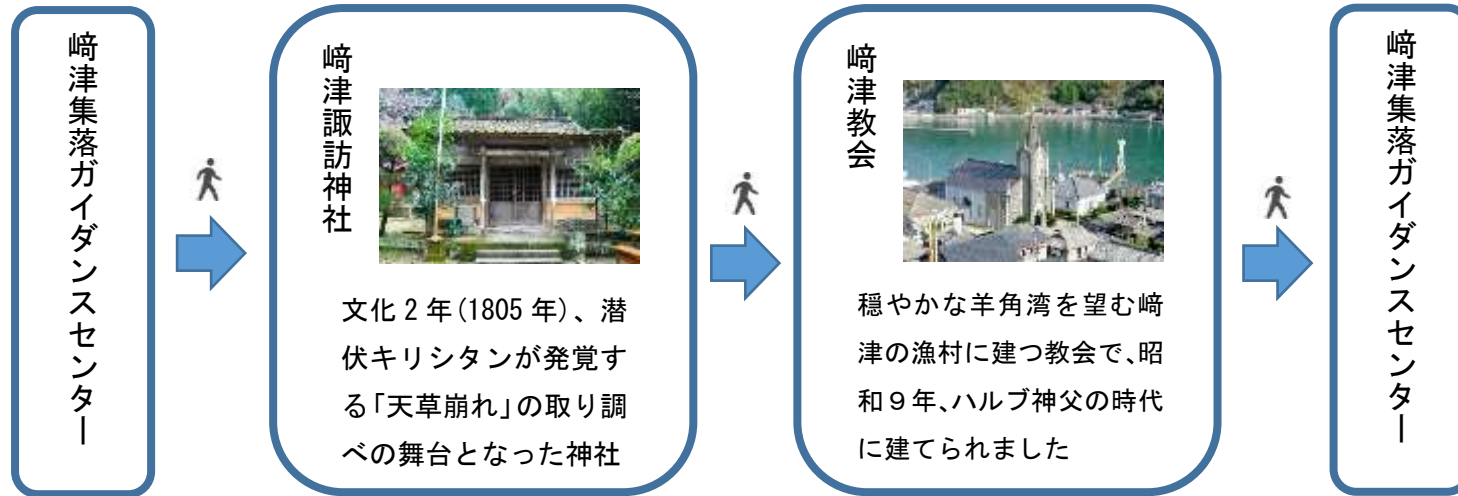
﨑津集落ガイダンスセンター

﨑津諏訪神社

文化 2 年(1805 年)、潜伏キリシタンが発覚する「天草崩れ」の取り調べの舞台となった神社

﨑津教会

穏やかな羊角湾を望む﨑津の漁村に建つ教会で、昭和９年、ハルブ神父の時代に建てられました

﨑津集落ガイダンスセンター